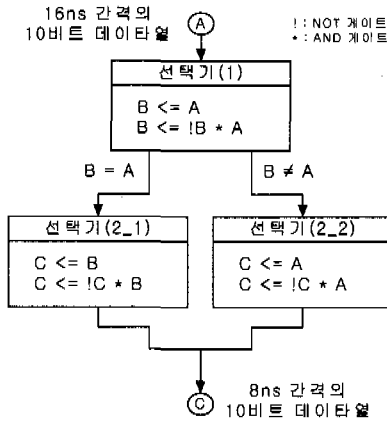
16ns 간격의
10비트 데이타열

A

! : NOT 게이트
* : AND 게이트

선택기(1)

B <= A
B <= !B * A

B = A

B ≠ A

선택기(2_1)

C <= B
C <= !C * B

선택기(2_2)

C <= A
C <= !C * A

C

8ns 간격의
10비트 데이타열